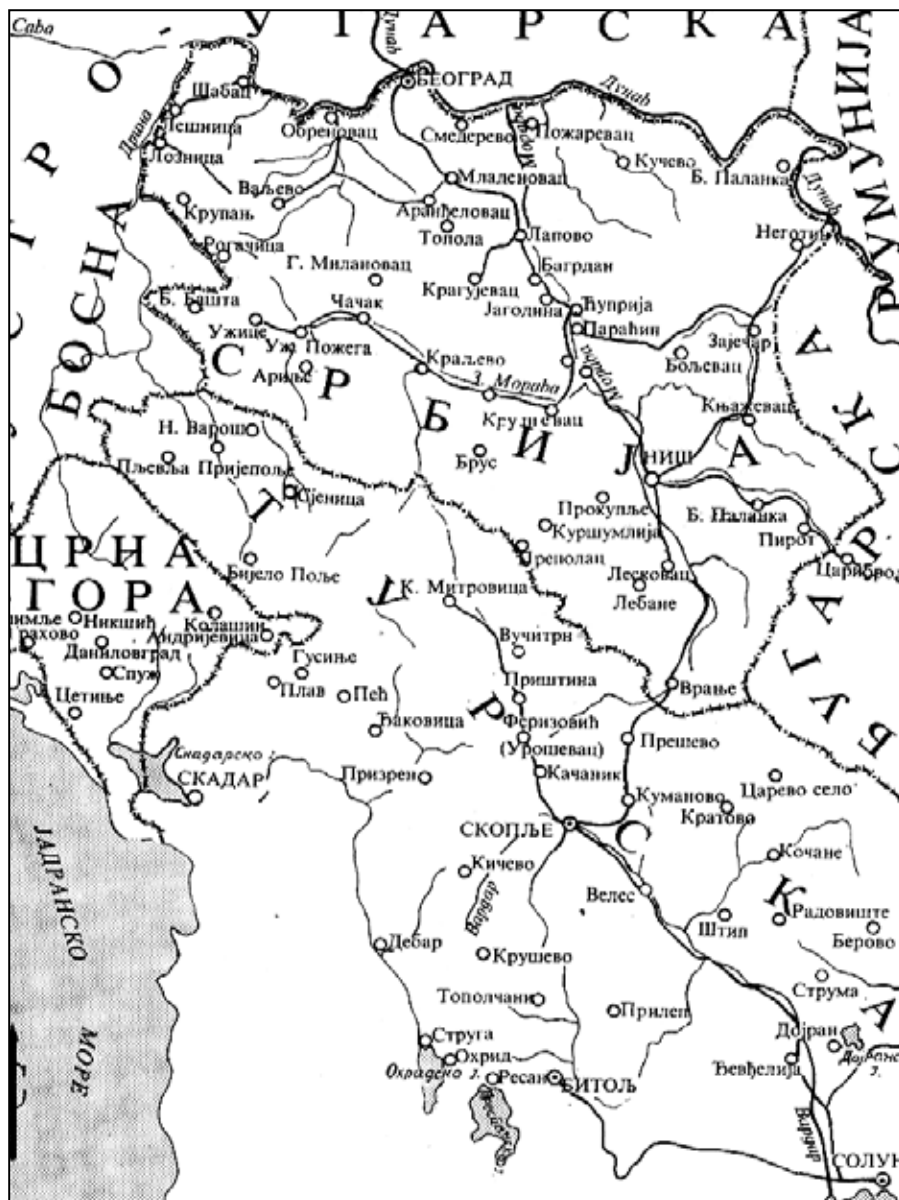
Сава
У Г А Р С К А
РУМУНИЈА
Дунав
БЕОГРАД
Шабац
Лешница
Лозница
Дрина
Обреновац
Смедерево
Пожаревац
Морава
Дунав
Кучево
Б. Паланка
Дунав
Ваљево
Младеновац
Крупањ
Аранђеловац
Топола
Лапово
Неготин
Рогачица
Г. Милановац
Багрдан
Крагујевац
Јагодина
Ћуприја
Параћин
Б. Башта
Чачак
Ужице
Уж. Пожега
Краљево
Зајечар
Бољевац
Ариље
З. Морава
Морава
Крушевац
Књажевац
БОСНА
С Р Б И Ј А
Н. Варош
Пљевља
Пријепоље
Брус
НИШ
Сјеница
Прокупље
Куршумлија
Б. Паланка
Пирот
Цариброд
Б У Г А Р С К А
ЦРНА ГОРА
Бијело Поље
Подујево
Лесковац
Лебане
К. Митровица
Никшић
Колашин
Грахово
Андријевица
Даниловград
Спуж
Гусиње
Вучитрн
Цетиње
Плав
Пећ
Приштина
Врање
Ђаковица
Феризовић
(Урошевац)
Прешево
Скадарско
СКАДАР
Призрен
Качаник
Куманово
Царево село
Кратово
Т У Р С К А
ЈАДРАНСКО МОРЕ
СКОПЉЕ
Кичево
Кочане
Вардар
Велес
Радовиште
Штип
Берово
Дебар
Крушево
Струма
Тополчани
Прилеп
Струга
Дојран
Охрид
Охридско ј.
Ресан
БИТОЉ
Ђевђелија
Вардар
СОЛУН